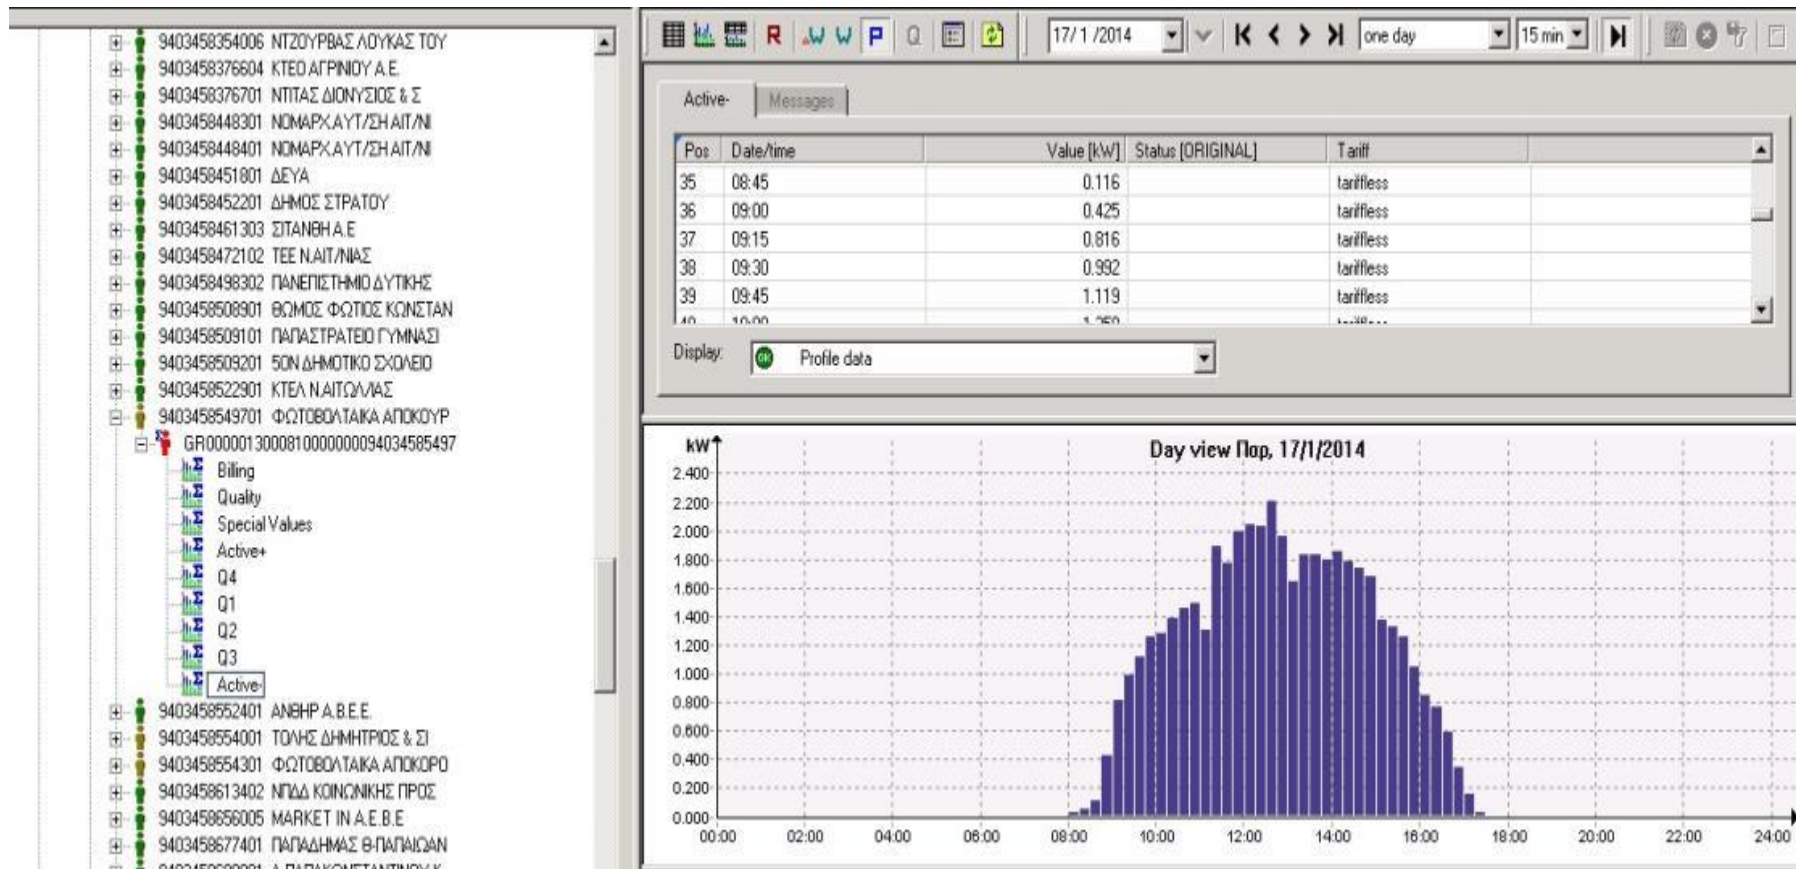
9403458354006 ΝΤΖΟΥΡΒΑΣ ΛΟΥΚΑΣ ΤΟΥ
9403458376604 ΚΤΕΟ ΑΓΡΙΝΙΟΥ Α.Ε.
9403458376701 ΝΤΙΤΑΣ ΔΙΟΝΥΣΙΟΣ & Σ
9403458448301 ΝΟΜΑΡΧ.ΑΥΤ/ΣΗ ΑΙΤ/ΝΙ
9403458448401 ΝΟΜΑΡΧ.ΑΥΤ/ΣΗ ΑΙΤ/ΝΙ
9403458451801 ΔΕΥΑ
9403458452201 ΔΗΜΟΣ ΣΤΡΑΤΟΥ
9403458461303 ΣΙΤΑΝΘΗ Α.Ε
9403458472102 ΤΕΕ Ν.ΑΙΤ/ΝΙΑΣ
9403458498302 ΠΑΝΕΠΙΣΤΗΜΙΟ ΔΥΤΙΚΗΣ
9403458508901 ΘΩΜΟΣ ΦΩΤΙΟΣ ΚΩΝΣΤΑΝ
9403458509101 ΠΑΠΑΣΤΡΑΤΕΙΟ ΓΥΜΝΑΣΙ
9403458509201 5ΟΝ ΔΗΜΟΤΙΚΟ ΣΧΟΛΕΙΟ
9403458522901 ΚΤΕΛ Ν.ΑΙΤΩΛ/ΑΣ
9403458549701 ΦΩΤΟΒΟΛΤΑΙΚΑ ΑΠΟΚΟΥΡ
GR000001300081000000000094034585497
Billing
Quality
Special Values
Active+
Q4
Q1
Q2
Q3
Active-
9403458552401 ΑΝΘΗΡ Α.Β.Ε.Ε.
9403458554001 ΤΟΛΗΣ ΔΗΜΗΤΡΙΟΣ & ΣΙ
9403458554301 ΦΩΤΟΒΟΛΤΑΙΚΑ ΑΠΟΚΟΡΟ
9403458613402 ΝΠΔΔ ΚΟΙΝΩΝΙΚΗΣ ΠΡΟΣ
9403458656005 MARKET IN Α.Ε.Β.Ε
9403458677401 ΠΑΠΑΔΗΜΑΣ Θ-ΠΑΠΑΙΩΑΝ

R W W P
17/ 1 /2014
one day
15 min

Active-
Messages

| Pos | Date/time | Value [kW] | Status [ORIGINAL] | Tariff |
|---|---|---|---|---|
| 35 | 08:45 | 0.116 | | tariffless |
| 36 | 09:00 | 0.425 | | tariffless |
| 37 | 09:15 | 0.816 | | tariffless |
| 38 | 09:30 | 0.992 | | tariffless |
| 39 | 09:45 | 1.119 | | tariffless |

Display: Profile data

Day view Παρ, 17/1/2014
kW
2.400
2.200
2.000
1.800
1.600
1.400
1.200
1.000
0.800
0.600
0.400
0.200
0.000
00:00 02:00 04:00 06:00 08:00 10:00 12:00 14:00 16:00 18:00 20:00 22:00 24:00